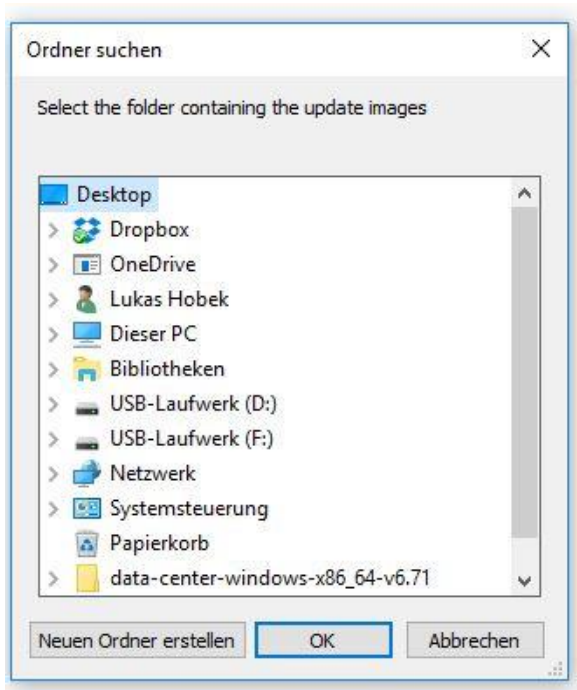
Ordner suchen

Select the folder containing the update images

Desktop
Dropbox
OneDrive
Lukas Hobek
Dieser PC
Bibliotheken
USB-Laufwerk (D:)
USB-Laufwerk (F:)
Netzwerk
Systemsteuerung
Papierkorb
data-center-windows-x86_64-v6.71

Neuen Ordner erstellen
OK
Abbrechen